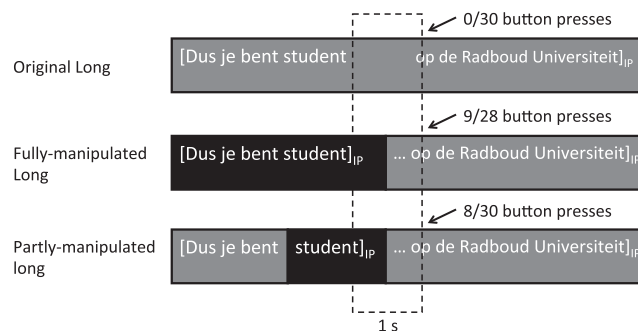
0/30 button presses

Original Long

[Dus je bent student op de Radboud Universiteit]$_{IP}$

9/28 button presses

Fully-manipulated Long

[Dus je bent student]$_{IP}$

… op de Radboud Universiteit]$_{IP}$

8/30 button presses

Partly-manipulated long

[Dus je bent

student]$_{IP}$

… op de Radboud Universiteit]$_{IP}$

1 s